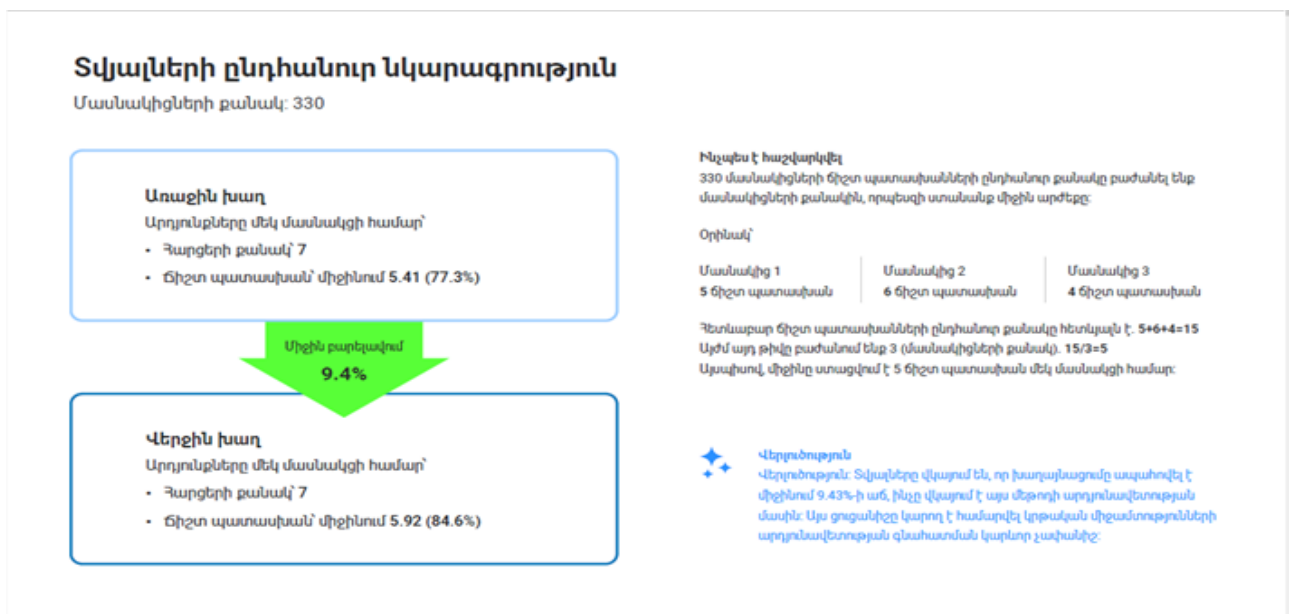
Տվյալների ընդհանուր նկարագրություն
Մասնակիցների քանակ: 330

Առաջին խաղ
Արդյունքները մեկ մասնակցի համար՝
• Հարցերի քանակ՝ 7
• Ճիշտ պատասխան՝ միջինում 5.41 (77.3%)

Միջին բարելավում
9.4%

Վերջին խաղ
Արդյունքները մեկ մասնակցի համար՝
• Հարցերի քանակ՝ 7
• Ճիշտ պատասխան՝ միջինում 5.92 (84.6%)

Ինչպես է հաշվարկվել
330 մասնակիցների ճիշտ պատասխանների ընդհանուր քանակը բաժանել ենք մասնակիցների քանակին, որպեսզի ստանանք միջին արժեքը:

Օրինակ՝

| Մասնակից 1 | Մասնակից 2 | Մասնակից 3 |
|---|---|---|
| 5 ճիշտ պատասխան | 6 ճիշտ պատասխան | 4 ճիշտ պատասխան |

Հետևաբար ճիշտ պատասխանների ընդհանուր քանակը հետևյալն է. 5+6+4=15
Այժմ այդ թիվը բաժանում ենք 3 (մասնակիցների քանակ). 15/3=5
Այսպիսով, միջինը ստացվում է 5 ճիշտ պատասխան մեկ մասնակցի համար:

Վերլուծություն
Վերլուծություն: Տվյալները վկայում են, որ խաղայնացումը ապահովել է միջինում 9.43%-ի աճ, ինչը վկայում է այս մեթոդի արդյունավետության մասին: Այս ցուցանիշը կարող է համարվել կրթական միջամտությունների արդյունավետության գնահատման կարևոր չափանիշ: